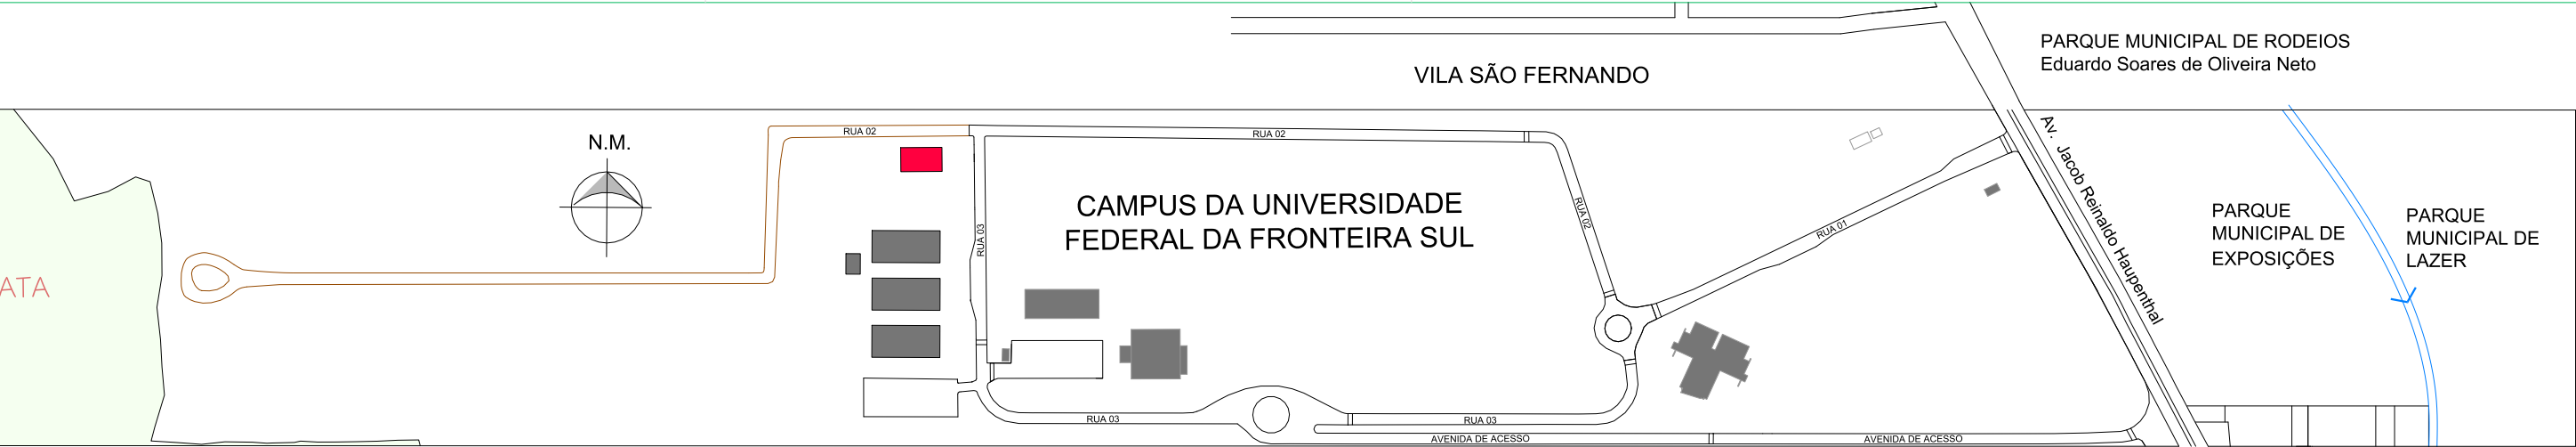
PARQUE MUNICIPAL DE RODEIOS
Eduardo Soares de Oliveira Neto

VILA SÃO FERNANDO

N.M.

RUA 02

RUA 02

RUA 02

RUA 03

RUA 01

CAMPUS DA UNIVERSIDADE
FEDERAL DA FRONTEIRA SUL

Av. Jacob Reinaldo Haupenthal

PARQUE
MUNICIPAL DE
EXPOSIÇÕES

PARQUE
MUNICIPAL DE
LAZER

ATA

RUA 03

RUA 03

AVENIDA DE ACESSO

AVENIDA DE ACESSO